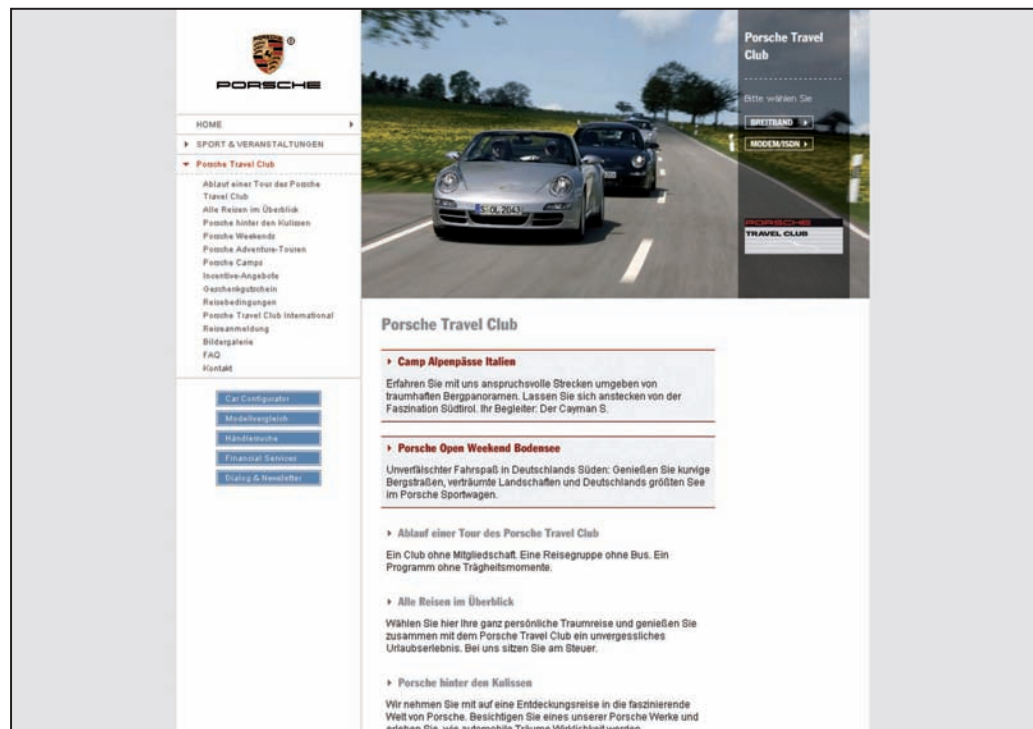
PORSCHE

HOME

SPORT & VERANSTALTUNGEN

Porsche Travel Club

Ablauf einer Tour des Porsche Travel Club
Alle Reisen im Überblick
Porsche hinter den Kulissen
Porsche Weekends
Porsche Adventure-Touren
Porsche Camps
Incentive-Angebote
Geschenkgutschein
Reisebedingungen
Porsche Travel Club International
Reiseanmeldung
Bildergalerie
FAQ
Kontakt

Car Configurator
Modellvergleich
Händlersuche
Financial Services
Dialog & Newsletter

S-OL 2043

Porsche Travel Club

Bitte wählen Sie

BREITBAND

MODEM/ISDN

PORSCHE
TRAVEL CLUB

Porsche Travel Club

Camp Alpenpässe Italien

Erfahren Sie mit uns anspruchsvolle Strecken umgeben von traumhaften Bergpanoramen. Lassen Sie sich anstecken von der Faszination Südtirol. Ihr Begleiter: Der Cayman S.

Porsche Open Weekend Bodensee

Unverfälschter Fahrspaß in Deutschlands Süden: Genießen Sie kurvige Bergstraßen, verträumte Landschaften und Deutschlands größten See im Porsche Sportwagen.

Ablauf einer Tour des Porsche Travel Club

Ein Club ohne Mitgliedschaft. Eine Reisegruppe ohne Bus. Ein Programm ohne Trägheitsmomente.

Alle Reisen im Überblick

Wählen Sie hier Ihre ganz persönliche Traumreise und genießen Sie zusammen mit dem Porsche Travel Club ein unvergessliches Urlaubserlebnis. Bei uns sitzen Sie am Steuer.

Porsche hinter den Kulissen

Wir nehmen Sie mit auf eine Entdeckungsreise in die faszinierende Welt von Porsche. Besichtigen Sie eines unserer Porsche Werke und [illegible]